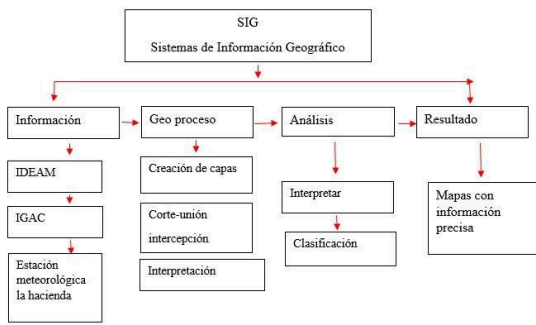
SIG
Sistemas de Información Geográfico

Información

IDEAM

IGAC

Estación meteorológica la hacienda

Geo proceso

Creación de capas

Corte-unión intercepción

Interpretación

Análisis

Interpretar

Clasificación

Resultado

Mapas con información precisa